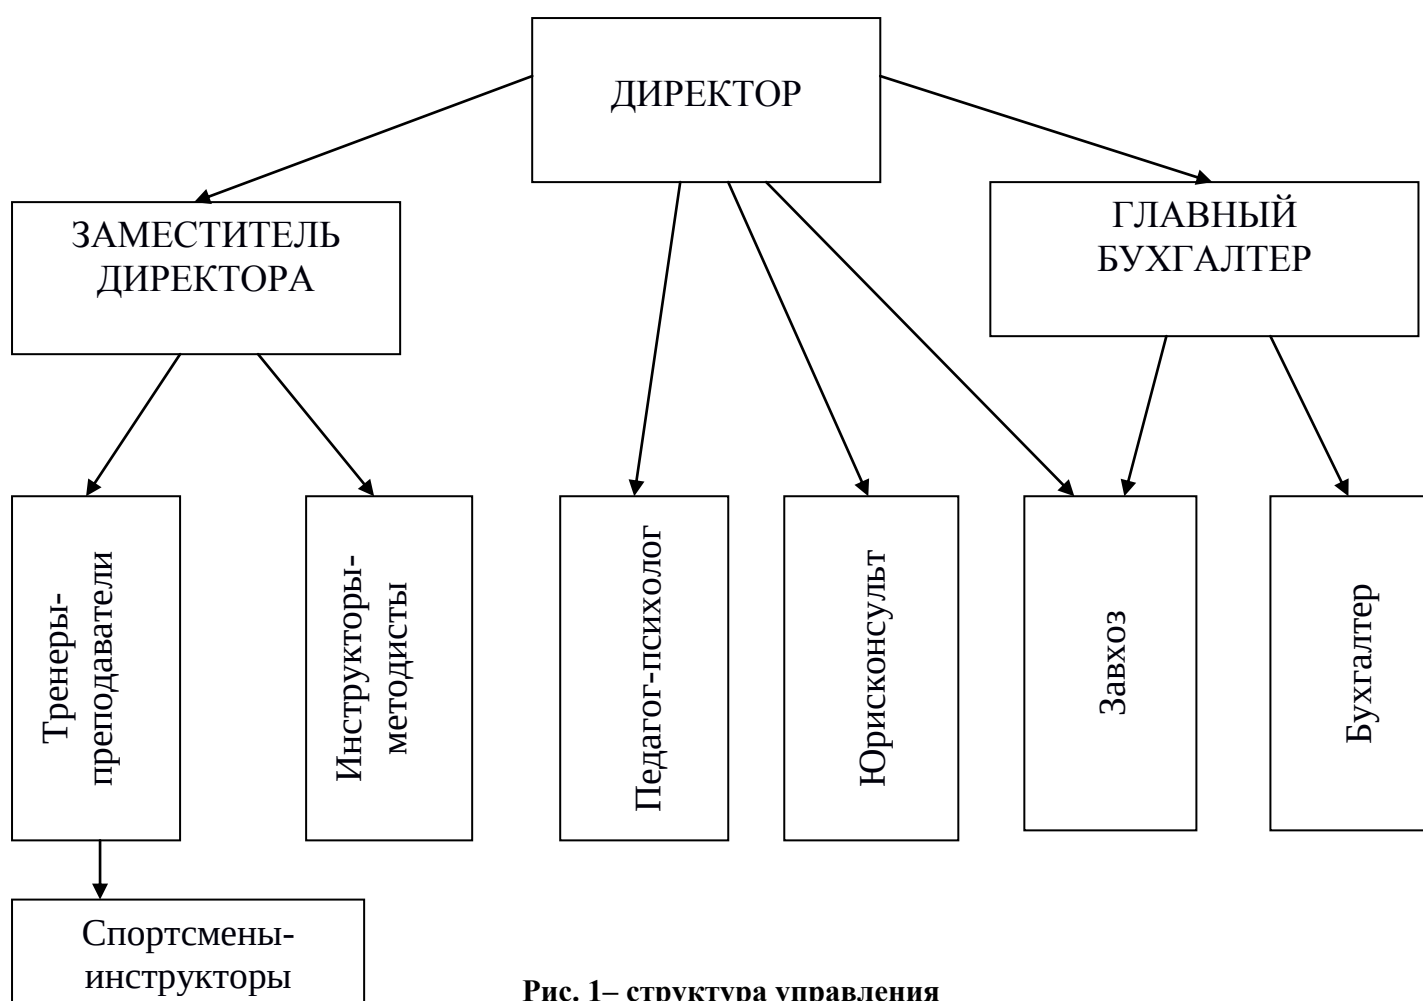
ДИРЕКТОР

ЗАМЕСТИТЕЛЬ ДИРЕКТОРА

ГЛАВНЫЙ БУХГАЛТЕР

Тренеры-преподаватели

Инструкторы-методисты

Педагог-психолог

Юрисконсульт

Завхоз

Бухгалтер

Спортсмены-инструкторы

**Рис. 1– структура управления**